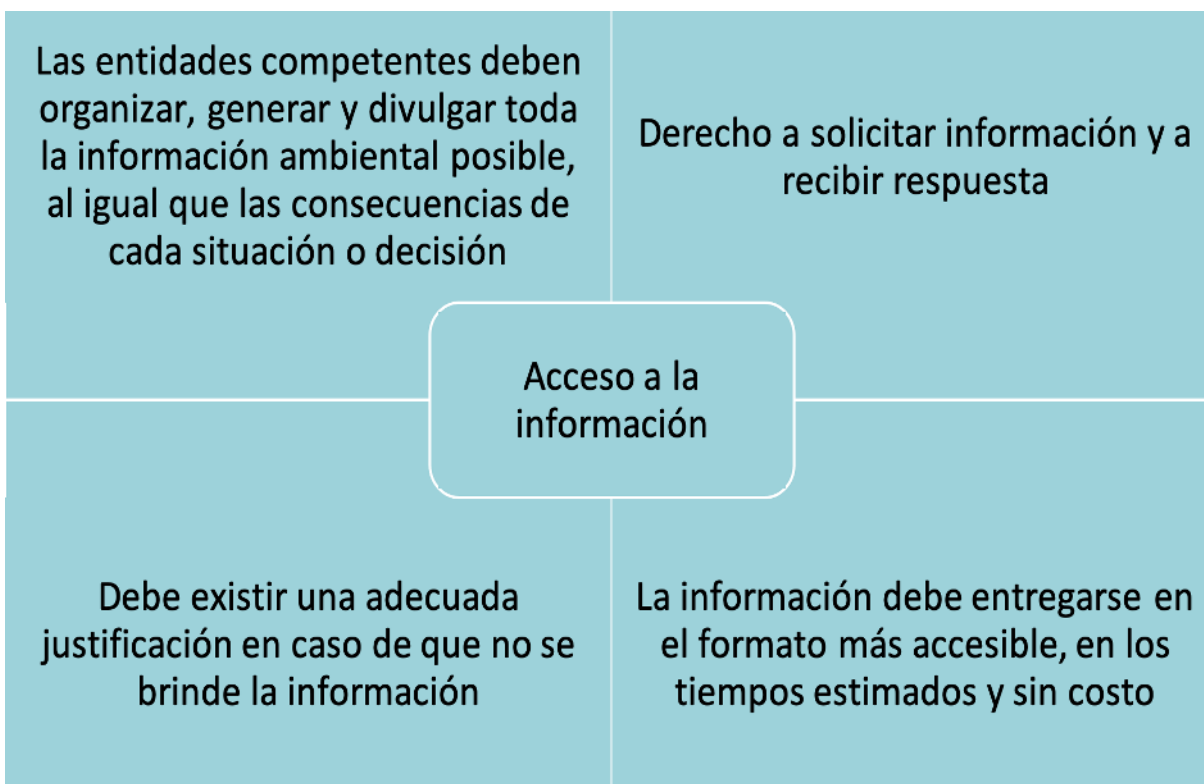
Las entidades competentes deben organizar, generar y divulgar toda la información ambiental posible, al igual que las consecuencias de cada situación o decisión

Derecho a solicitar información y a recibir respuesta

Acceso a la información

Debe existir una adecuada justificación en caso de que no se brinde la información

La información debe entregarse en el formato más accesible, en los tiempos estimados y sin costo